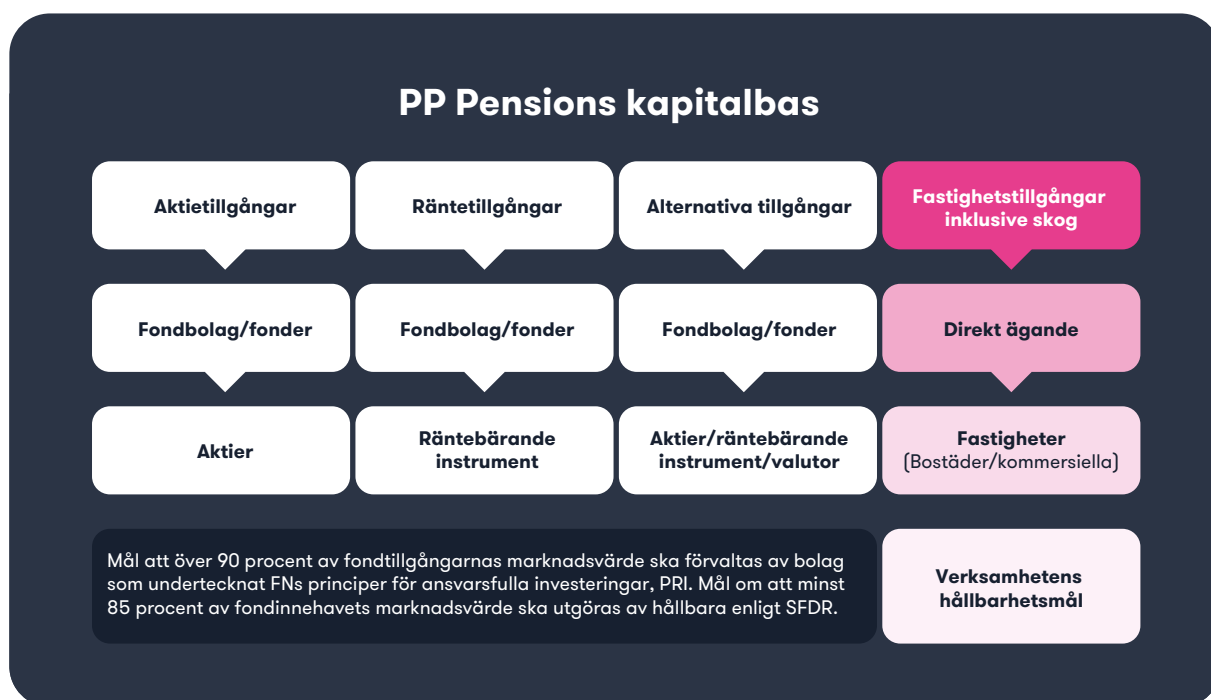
PP Pensions kapitalbas

Aktietillgångar

Räntetillgångar

Alternativa tillgångar

Fastighetstillgångar inklusive skog

Fondbolag/fonder

Fondbolag/fonder

Fondbolag/fonder

Direkt ägande

Aktier

Räntebärande instrument

Aktier/räntebärande instrument/valutor

Fastigheter (Bostäder/kommersiella)

Mål att över 90 procent av fondtillgångarnas marknadsvärde ska förvaltas av bolag som undertecknat FNs principer för ansvarsfulla investeringar, PRI. Mål om att minst 85 procent av fondinnehavets marknadsvärde ska utgöras av hållbara enligt SFDR.

Verksamhetens hållbarhetsmål